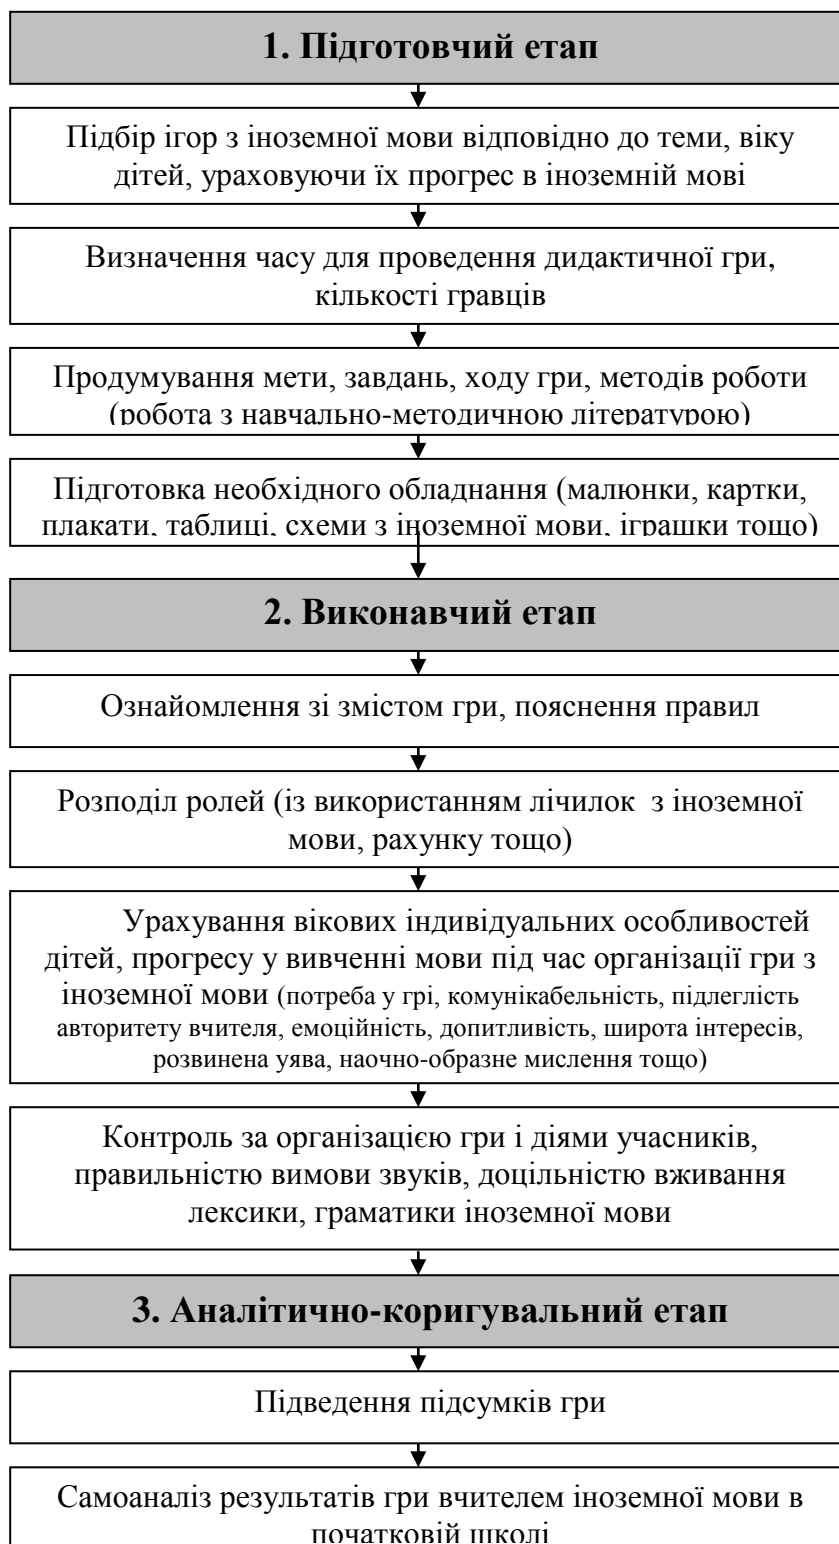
1. Підготовчий етап

Підбір ігор з іноземної мови відповідно до теми, віку дітей, ураховуючи їх прогрес в іноземній мові

Визначення часу для проведення дидактичної гри, кількості гравців

Продумування мети, завдань, ходу гри, методів роботи (робота з навчально-методичною літературою)

Підготовка необхідного обладнання (малюнки, картки, плакати, таблиці, схеми з іноземної мови, іграшки тощо)

2. Виконавчий етап

Ознайомлення зі змістом гри, пояснення правил

Розподіл ролей (із використанням лічилок з іноземної мови, рахунку тощо)

Урахування вікових індивідуальних особливостей дітей, прогресу у вивченні мови під час організації гри з іноземної мови (потреба у грі, комунікабельність, підлеглість авторитету вчителя, емоційність, допитливість, широта інтересів, розвинена уява, наочно-образне мислення тощо)

Контроль за організацією гри і діями учасників, правильністю вимови звуків, доцільністю вживання лексики, граматики іноземної мови

3. Аналітично-коригувальний етап

Підведення підсумків гри

Самоаналіз результатів гри вчителем іноземної мови в початковій школі